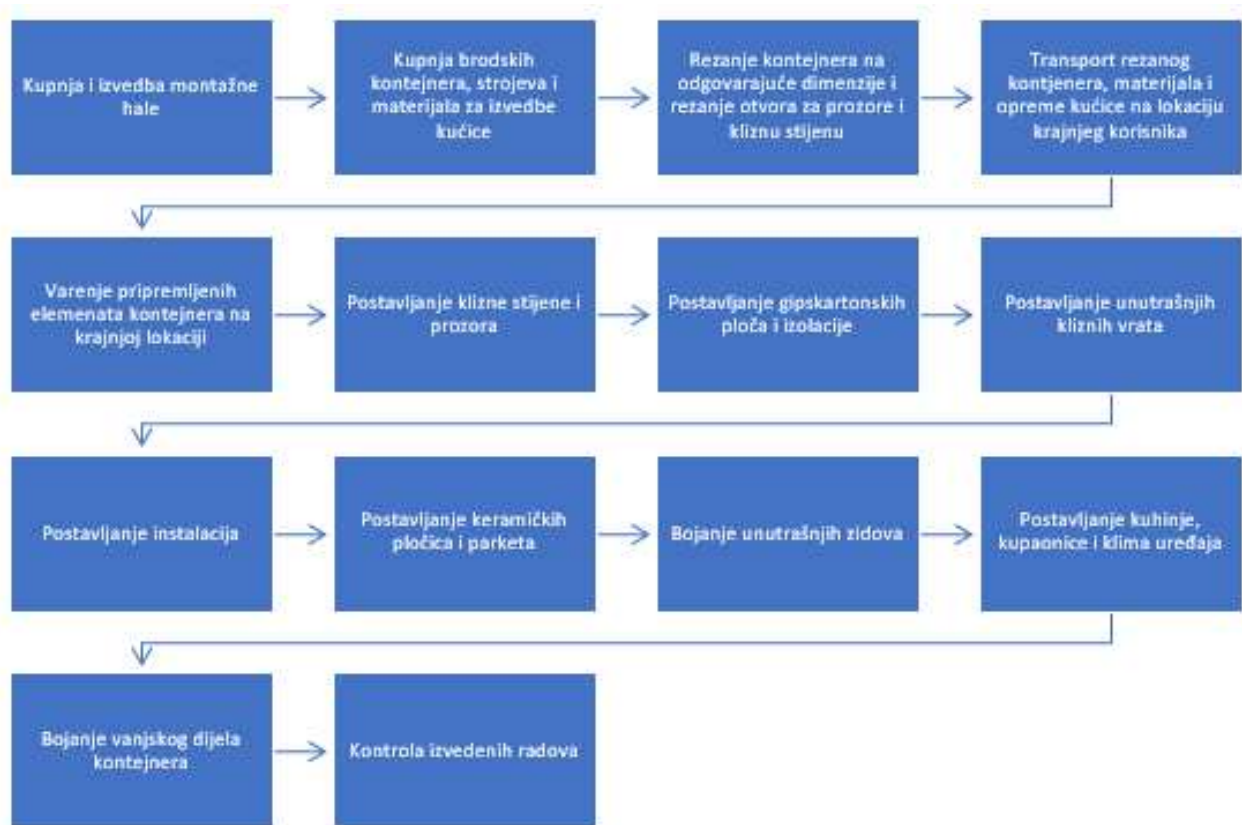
Kupnja i izvedba montažne hale

Kupnja brodskih kontejnera, strojeva i materijala za izvedbe kućice

Rezanje kontejnera na odgovarajuće dimenzije i rezanje otvora za prozore i kliznu stijenu

Transport rezanog kontjenera, materijala i opreme kućice na lokaciju krajnjeg korisnika

Varenje pripremljenih elemenata kontejnera na krajnjoj lokaciji

Postavljanje klizne stijene i prozora

Postavljanje gipskartonskih ploča i izolacije

Postavljanje unutrašnjih kliznih vrata

Postavljanje instalacija

Postavljanje keramičkih pločica i parketa

Bojanje unutrašnjih zidova

Postavljanje kuhinje, kupaonice i klima uređaja

Bojanje vanjskog dijela kontejnera

Kontrola izvedenih radova